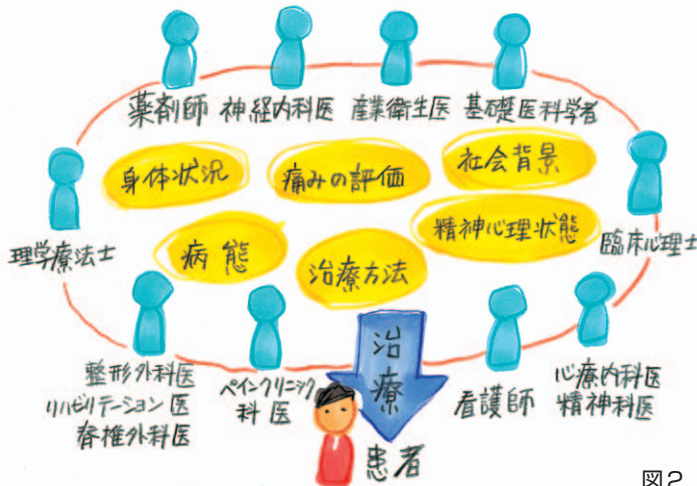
薬剤師 神経内科医 産業衛生医 基礎医科学者

身体状況 痛みの評価 社会背景

理学療法士 精神心理状態 臨床心理士

病態 治療方法

治療

整形外科医
リハビリテーション医
脊椎外科医

ペインクリニック
科医

看護師

心療内科医
精神科医

患者

図2